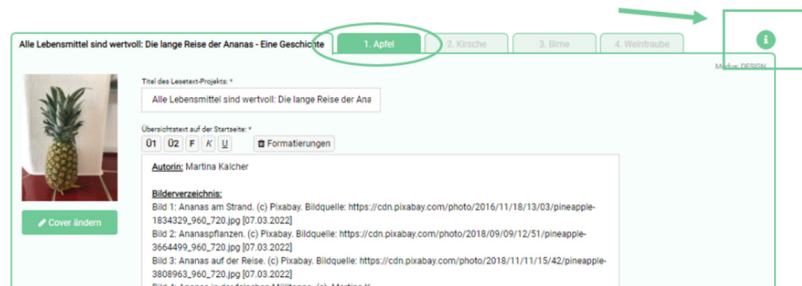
Alle Lebensmittel sind wertvoll: Die lange Reise der Ananas - Eine Geschichte

1. Apfel

2. Kirsche

3. Birne

4. Weintraube

i

Modus: DESIGN

Titel des Lesetext-Projekts: *

Alle Lebensmittel sind wertvoll: Die lange Reise der Ana

Übersichtstext auf der Startseite: *

Ü1 Ü2 F K U Formatierungen

Autorin: Martina Kalcher

Bilderverzeichnis:

Bild 1: Ananas am Strand. (c) Pixabay. Bildquelle: https://cdn.pixabay.com/photo/2016/11/18/13/03/pineapple-1834329_960_720.jpg [07.03.2022]

Bild 2: Ananaspflanzen. (c) Pixabay. Bildquelle: https://cdn.pixabay.com/photo/2018/09/09/12/51/pineapple-3664499_960_720.jpg [07.03.2022]

Bild 3: Ananas auf der Reise. (c) Pixabay. Bildquelle: https://cdn.pixabay.com/photo/2018/11/11/15/42/pineapple-3808963_960_720.jpg [07.03.2022]

Bild 4: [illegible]

Cover ändern